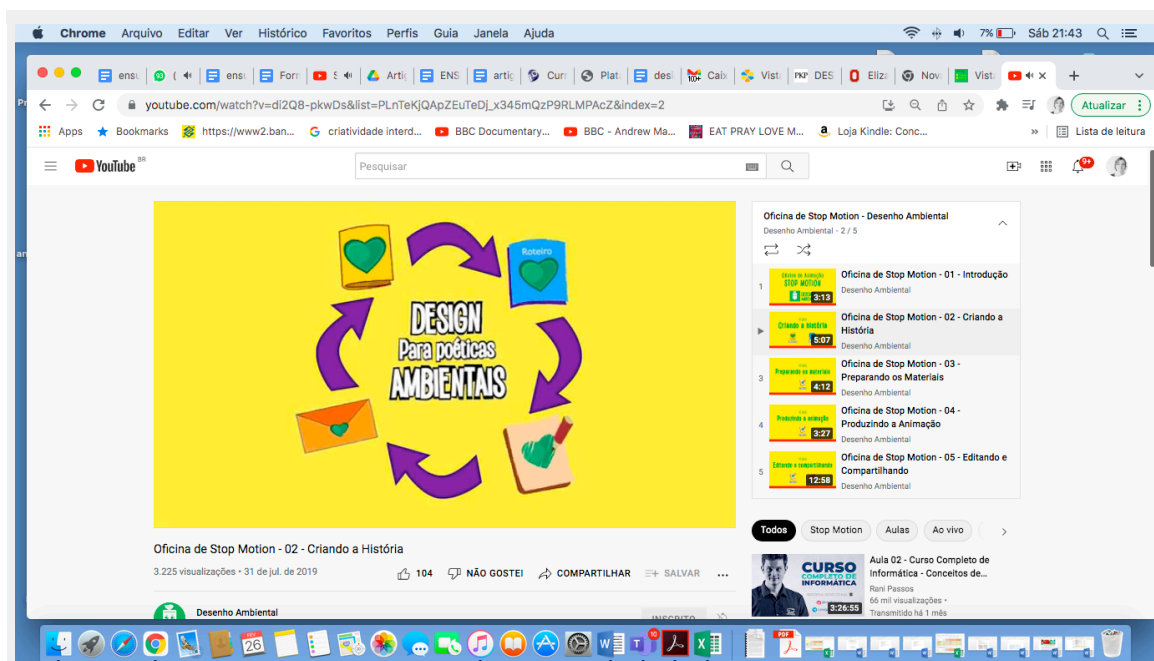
Chrome Arquivo Editar Ver Histórico Favoritos Perfis Guia Janela Ajuda

7% Sáb 21:43

ens 43 ens Forr S Artic ENS artic Curs Plat des Caix Visti PKP DES Eliz Nov Vist

youtube.com/watch?v=dI2Q8-pkwDs&list=PLnTeKjQApZEuTeDj_x345mQzP9RLMPAcZ&index=2

Atualizar

Apps Bookmarks https://www2.ban... criatividade interd... BBC Documentary... BBC - Andrew Ma... EAT PRAY LOVE M... Loja Kindle: Conc... Lista de leitura

YouTube BR

Pesquisar

9+

Roteiro

DESIGN
Para poéticas
AMBIENTAIS

Oficina de Stop Motion - Desenho Ambiental
Desenho Ambiental - 2 / 5

1 Oficina de Animação STOP MOTION 3:13 Oficina de Stop Motion - 01 - Introdução
Desenho Ambiental

Criando a história 5:07 Oficina de Stop Motion - 02 - Criando a História
Desenho Ambiental

3 Preparando os materiais 4:12 Oficina de Stop Motion - 03 - Preparando os Materiais
Desenho Ambiental

4 Produzindo a animação 3:27 Oficina de Stop Motion - 04 - Produzindo a Animação
Desenho Ambiental

5 Editando e compartilhando 12:58 Oficina de Stop Motion - 05 - Editando e Compartilhando
Desenho Ambiental

Todos Stop Motion Aulas Ao vivo

Oficina de Stop Motion - 02 - Criando a História

3.225 visualizações • 31 de jul. de 2019

104 NÃO GOSTEI COMPARTILHAR SALVAR

Desenho Ambiental

INSCRITO

CURSO COMPLETO DE INFORMÁTICA 3:26:55
Aula 02 - Curso Completo de Informática - Conceitos de...
Rani Passos
66 mil visualizações •
Transmitido há 1 mês

26